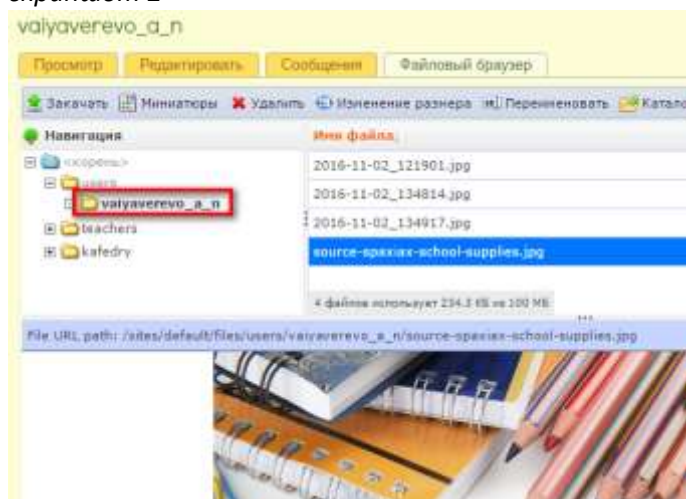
valyaverevo_a_n

Просмотр | Редактировать | Сообщения | Файловый браузер

Закачать | Миниатюры | Удалить | Изменение размера | Переименовать | Катало

Навигация

<корень>
users
valyaverevo_a_n
teachers
kafedry

Имя файла

2016-11-02_121901.jpg
2016-11-02_134814.jpg
2016-11-02_134917.jpg
source-spaxiax-school-supplies.jpg

4 файлов использует 234.3 КБ из 100 МБ

File URL path: /sites/default/files/users/valyaverevo_a_n/source-spaxiax-school-supplies.jpg